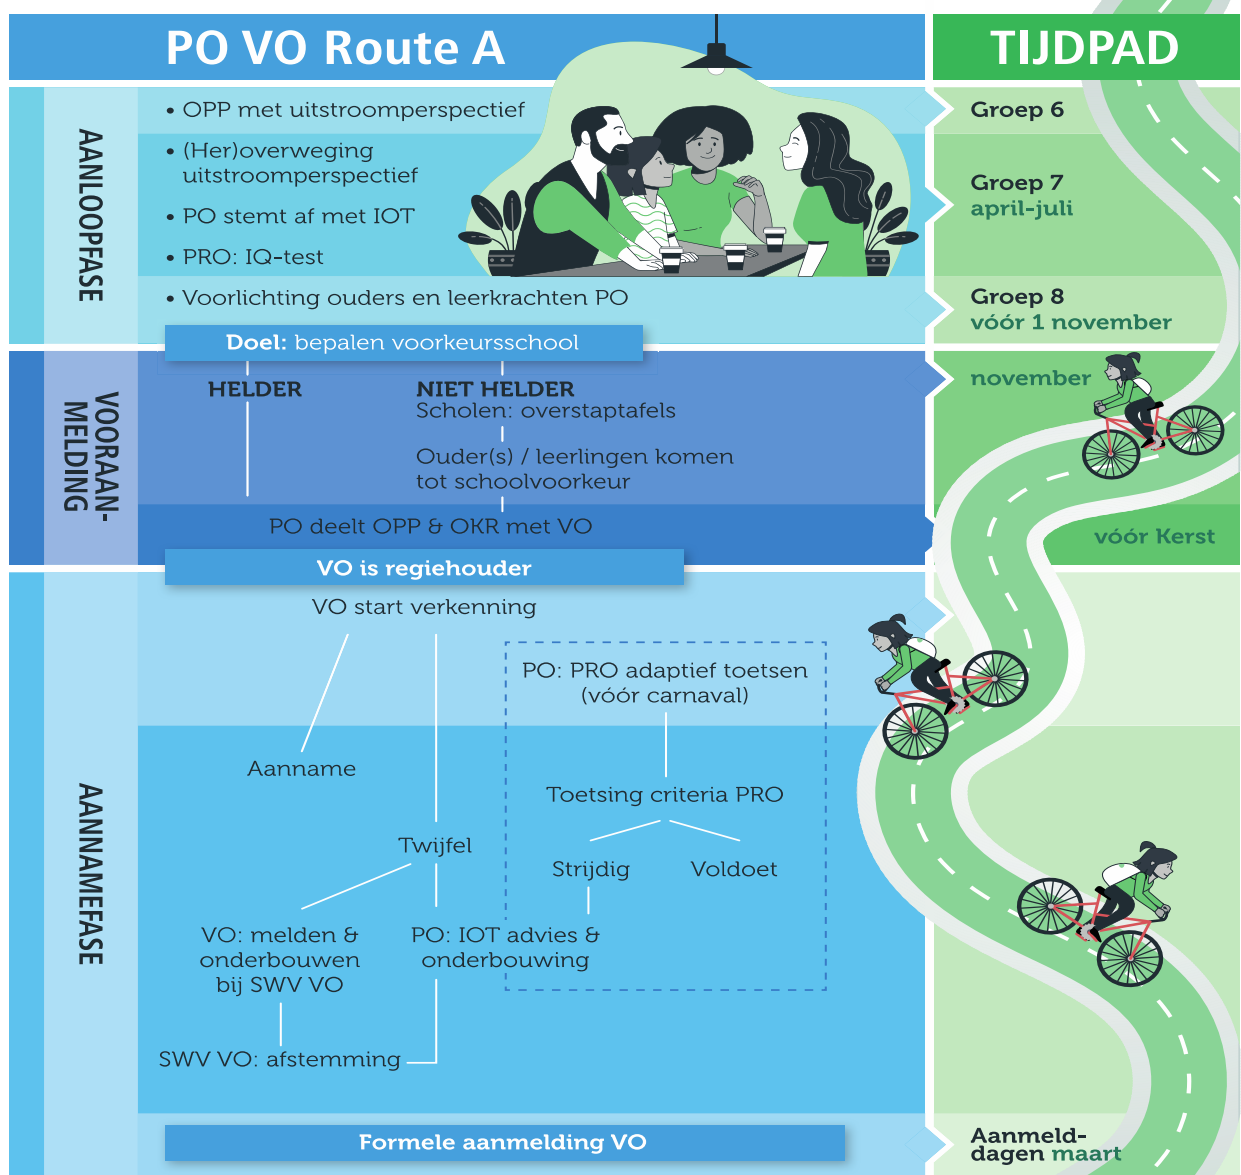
PO VO Route A

TIJDPAD

AANLOOPFASE

• OPP met uitstroomperspectief

Groep 6

• (Her)overweging uitstroomperspectief

• PO stemt af met IOT

Groep 7
april-juli

• PRO: IQ-test

• Voorlichting ouders en leerkrachten PO

Groep 8
vóór 1 november

Doel: bepalen voorkeursschool

VOORAAN-MELDING

HELDER

NIET HELDER
Scholen: overstaptafels

november

Ouder(s) / leerlingen komen tot schoolvoorkeur

PO deelt OPP & OKR met VO

vóór Kerst

VO is regiehouder

AANNAMEFASE

VO start verkenning

PO: PRO adaptief toetsen (vóór carnaval)

Aanname

Toetsing criteria PRO

Twijfel

Strijdig

Voldoet

VO: melden & onderbouwen bij SWV VO

PO: IOT advies & onderbouwing

SWV VO: afstemming

Formele aanmelding VO

Aanmeld-dagen maart